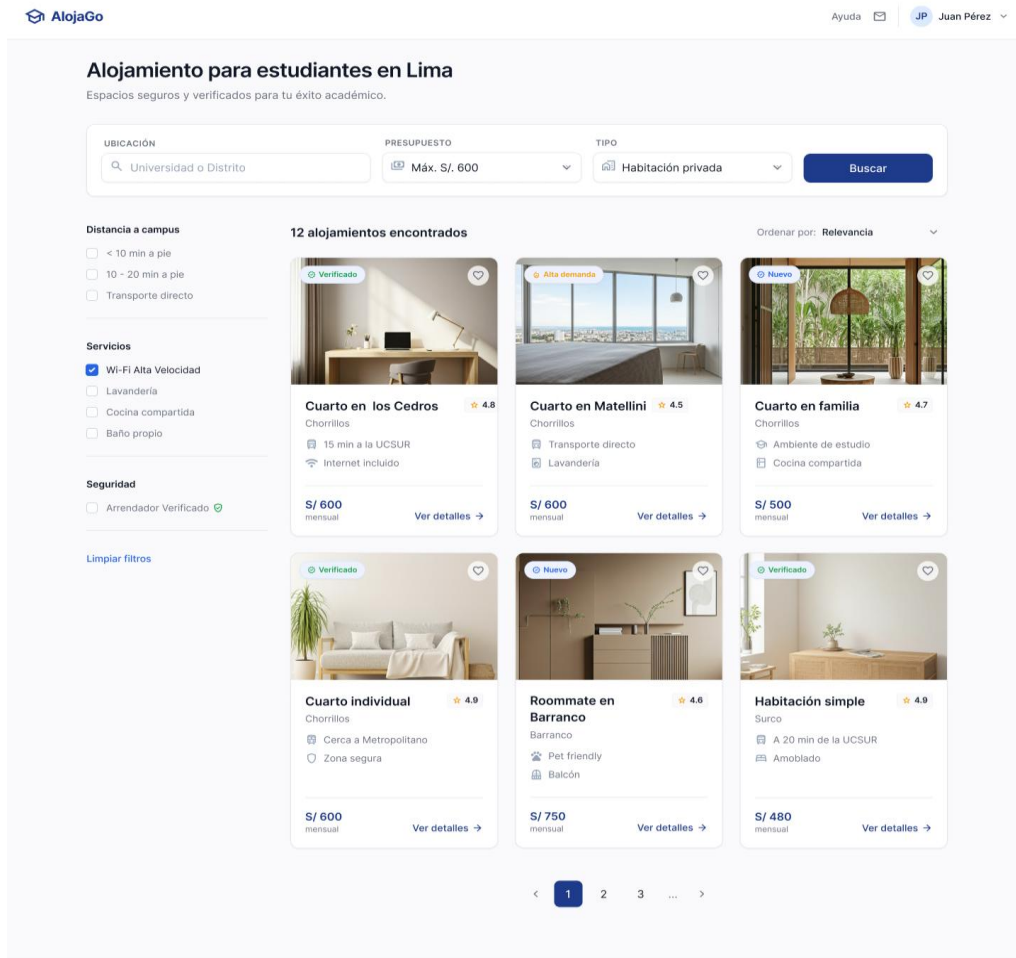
AlojaGo

Ayuda JP Juan Pérez

Alojamiento para estudiantes en Lima

Espacios seguros y verificados para tu éxito académico.

UBICACIÓN
Universidad o Distrito

PRESUPUESTO
Máx. S/. 600

TIPO
Habitación privada

Buscar

Distancia a campus
< 10 min a pie
10 - 20 min a pie
Transporte directo

Servicios
Wi-Fi Alta Velocidad
Lavandería
Cocina compartida
Baño propio

Seguridad
Arrendador Verificado

Limpiar filtros

12 alojamientos encontrados

Ordenar por: Relevancia

Verificado
Cuarto en los Cedros
4.8
Chorrillos
15 min a la UCSUR
Internet incluido
S/ 600
mensual
Ver detalles →

Alta demanda
Cuarto en Matellini
4.5
Chorrillos
Transporte directo
Lavandería
S/ 600
mensual
Ver detalles →

Nuevo
Cuarto en familia
4.7
Chorrillos
Ambiente de estudio
Cocina compartida
S/ 500
mensual
Ver detalles →

Verificado
Cuarto individual
4.9
Chorrillos
Cerca a Metropolitano
Zona segura
S/ 600
mensual
Ver detalles →

Nuevo
Roommate en Barranco
4.6
Barranco
Pet friendly
Balcón
S/ 750
mensual
Ver detalles →

Verificado
Habitación simple
4.9
Surco
A 20 min de la UCSUR
Amoblado
S/ 480
mensual
Ver detalles →

‹ 1 2 3 ... ›